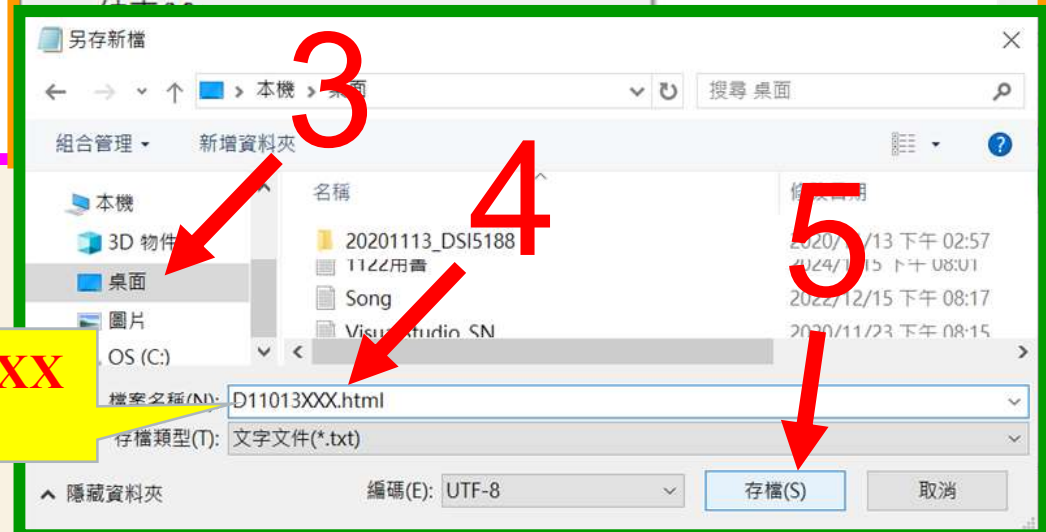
另存新檔

本機 › 桌面

搜尋 桌面

組合管理 ▾　新增資料夾

3

4

5

本機

3D 物件

桌面

圖片

OS (C:)

名稱

修改日期

20201113_DSI5188　2020/11/13 下午 02:57

1122用書　2024/1/15 下午 08:01

Song　2022/12/15 下午 08:17

Visual Studio SN　2020/11/23 下午 08:15

XX

檔案名稱(N): D11013XXX.html

存檔類型(T): 文字文件(*.txt)

隱藏資料夾

編碼(E): UTF-8

存檔(S)

取消